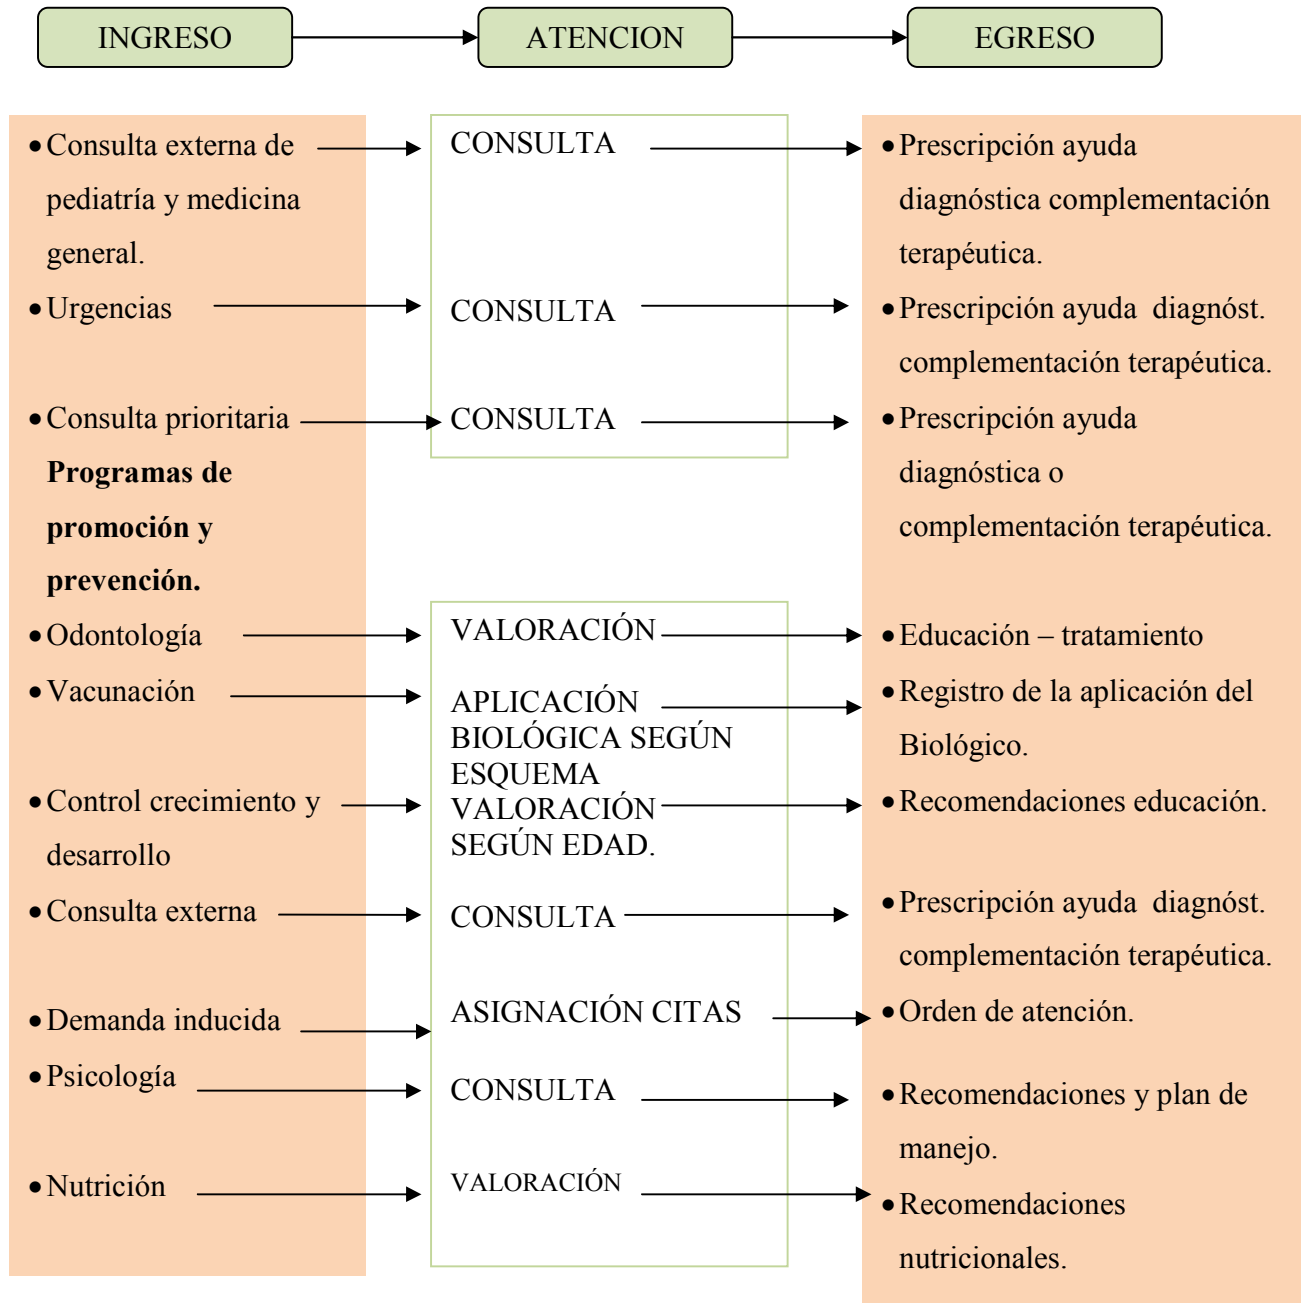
INGRESO

ATENCION

EGRESO

- Consulta externa de pediatría y medicina general.
- Urgencias
- Consulta prioritaria

**Programas de promoción y prevención.**

- Odontología
- Vacunación
- Control crecimiento y desarrollo
- Consulta externa
- Demanda inducida
- Psicología
- Nutrición

CONSULTA

CONSULTA

CONSULTA

VALORACIÓN

APLICACIÓN BIOLÓGICA SEGÚN ESQUEMA

VALORACIÓN SEGÚN EDAD.

CONSULTA

ASIGNACIÓN CITAS

CONSULTA

VALORACIÓN

- Prescripción ayuda diagnóstica complementación terapéutica.
- Prescripción ayuda diagnóst. complementación terapéutica.
- Prescripción ayuda diagnóstica o complementación terapéutica.
- Educación – tratamiento
- Registro de la aplicación del Biológico.
- Recomendaciones educación.
- Prescripción ayuda diagnóst. complementación terapéutica.
- Orden de atención.
- Recomendaciones y plan de manejo.
- Recomendaciones nutricionales.